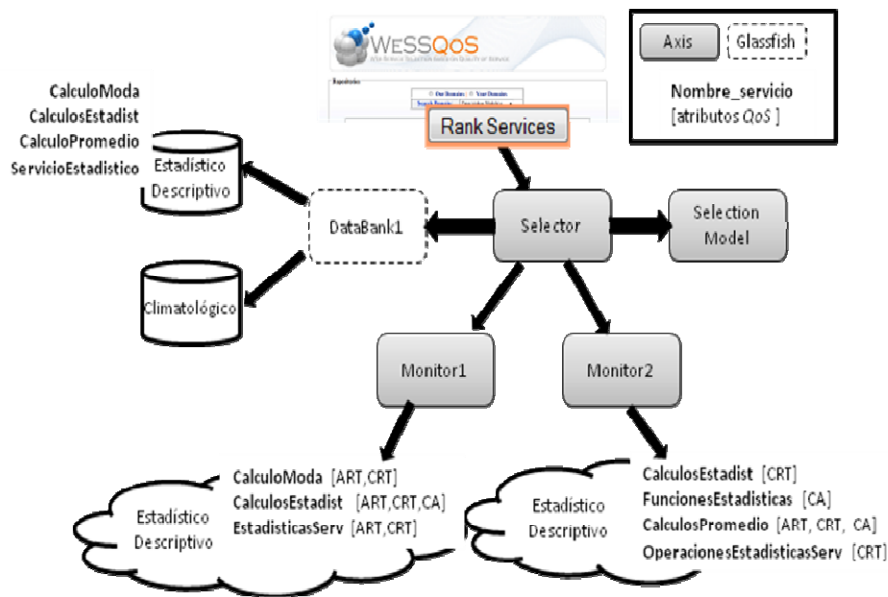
WeSSQoS

Repositories

Rank Services

Axis
Glassfish
Nombre_servicio
[atributos QoS ]

CalculoModa
CalculosEstadist
CalculoPromedio
ServicioEstadistico

Estadístico Descriptivo

DataBank1

Selector

Selection Model

Climatológico

Monitor1

Monitor2

Estadístico Descriptivo
CalculoModa [ART,CRT]
CalculosEstadist [ART,CRT,CA]
EstadisticasServ [ART,CRT]

Estadístico Descriptivo
CalculosEstadist [CRT]
FuncionesEstadisticas [CA]
CalculosPromedio [ART, CRT, CA]
OperacionesEstadisticasServ [CRT]